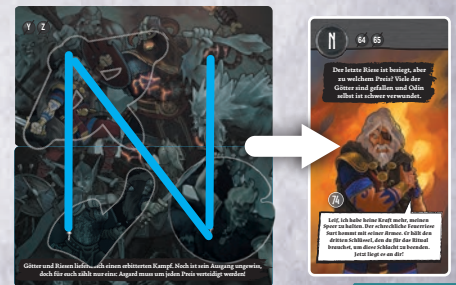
Y Z

Götter und Riesen liefern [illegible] einen erbitterten Kampf. Noch ist sein Ausgang ungewiss, doch für euch zählt nur eins: Asgard muss um jeden Preis verteidigt werden!

64 65

Der letzte Riese ist besiegt, aber zu welchem Preis? Viele der Götter sind gefallen und Odin selbst ist schwer verwundet.

74

Loki, ich habe keine Kraft mehr, meinen Speer zu halten. Der schreckliche Feuerriese Surt kommt mit seiner Armee. Er hält den dritten Schlüssel, den du für das Ritual brauchst, um diese Schlacht zu beenden. Jetzt liegt es an dir!